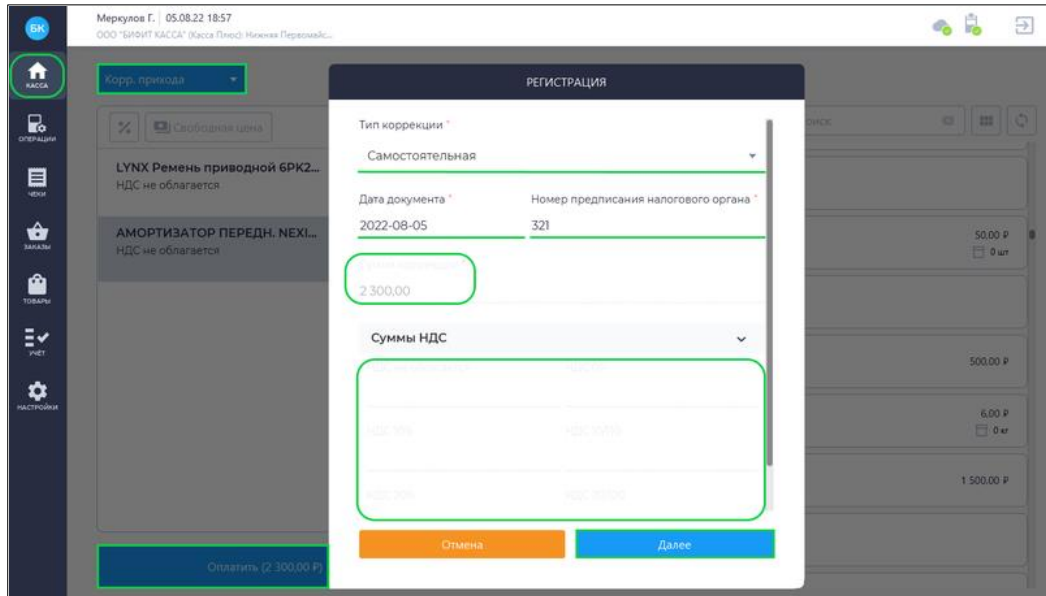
БК

КАССА

ОПЕРАЦИИ

ЧЕКИ

ЗАКАЗЫ

ТОВАРЫ

УЧЁТ

НАСТРОЙКИ

Меркулов Г. | 05.08.22 18:57
ООО "БИФИТ КАССА" (Касса Плюс): Нижняя Первомайс...

Корр. прихода

%

Свободная цена

LYNX Ремень приводной 6РК2...
НДС не облагается

АМОРТИЗАТОР ПЕРЕДН. NEXI...
НДС не облагается

Оплатить (2 300,00 ₽)

Поиск

50,00 ₽
0 шт

500,00 ₽

6,00 ₽
0 кг

1 500,00 ₽

РЕГИСТРАЦИЯ

Тип коррекции *
Самостоятельная

Дата документа *
2022-08-05

Номер предписания налогового органа *
321

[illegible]
2 300,00

Суммы НДС

НДС не облагается

НДС 0%

НДС 10%

НДС 10/110

НДС 20%

НДС 20/120

Отмена

Далее